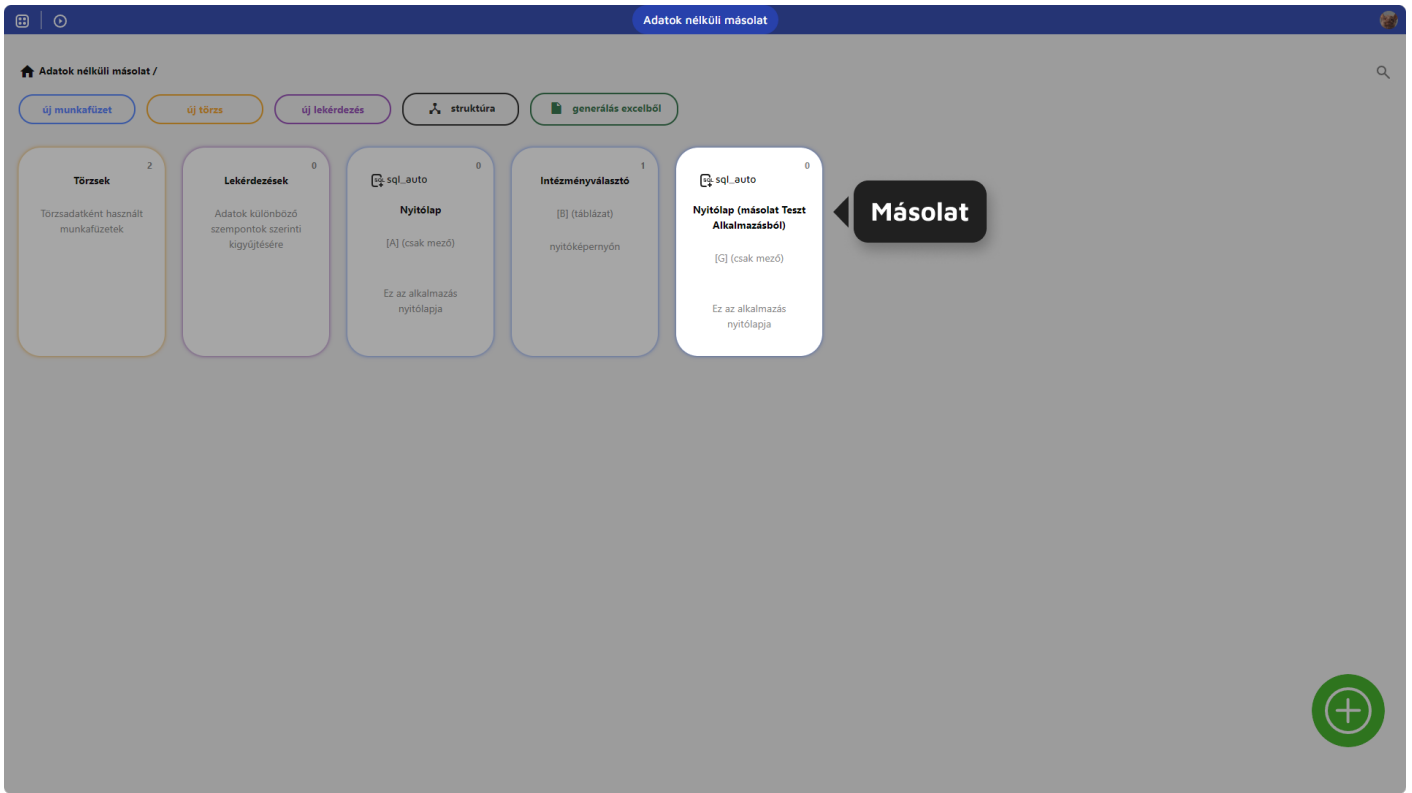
Adatok nélküli másolat

Adatok nélküli másolat /

új munkafüzet
új törzs
új lekérdezés
struktúra
generálás excelből

2
Törzsek
Törzsadatként használt munkafüzetek

0
Lekérdezések
Adatok különböző szempontok szerinti kigyűjtésére

0
sql_auto
Nyitólap
[A] (csak mező)
Ez az alkalmazás nyitólapja

1
Intézményválasztó
[B] (táblázat)
nyitóképernyőn

0
sql_auto
Nyitólap (másolat Teszt Alkalmazásból)
[G] (csak mező)
Ez az alkalmazás nyitólapja

Másolat